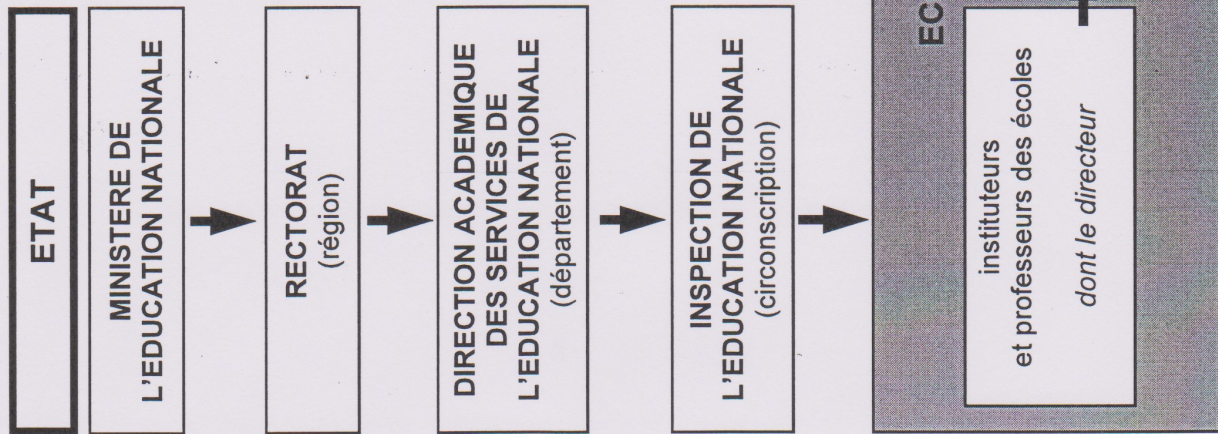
ETAT

MINISTERE DE L'EDUCATION NATIONALE

RECTORAT
(région)

DIRECTION ACADEMIQUE DES SERVICES DE L'EDUCATION NATIONALE
(département)

INSPECTION DE L'EDUCATION NATIONALE
(circonscription)

EC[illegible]

instituteurs et professeurs des écoles

dont le directeur